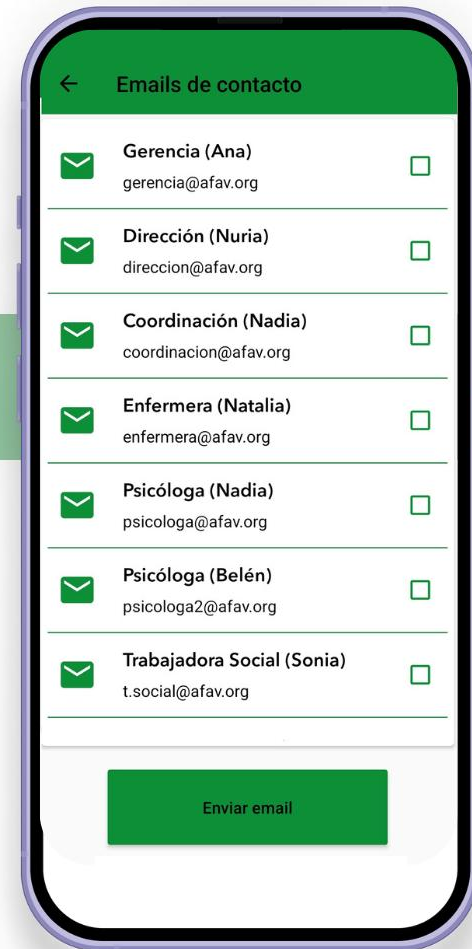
Emails de contacto

Gerencia (Ana)
gerencia@afav.org

Dirección (Nuria)
direccion@afav.org

Coordinación (Nadia)
coordinacion@afav.org

Enfermera (Natalia)
enfermera@afav.org

Psicóloga (Nadia)
psicologa@afav.org

Psicóloga (Belén)
psicologa2@afav.org

Trabajadora Social (Sonia)
t.social@afav.org

Enviar email